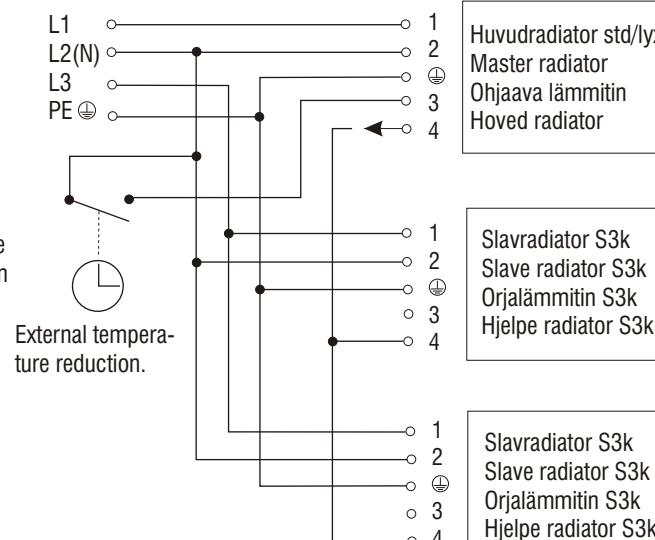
L1
L2(N)
L3
PE ⏚

1
2
⏚
3
4

Huvudradiator std/lyx
Master radiator
Ohjaava lämmitin
Hoved radiator

e
n

External temperature reduction.

1
2
⏚
3
4

Slavradiator S3k
Slave radiator S3k
Orjalämmitin S3k
Hjelpe radiator S3k

1
2
⏚
3
4

Slavradiator S3k
Slave radiator S3k
Orjalämmitin S3k
Hjelpe radiator S3k